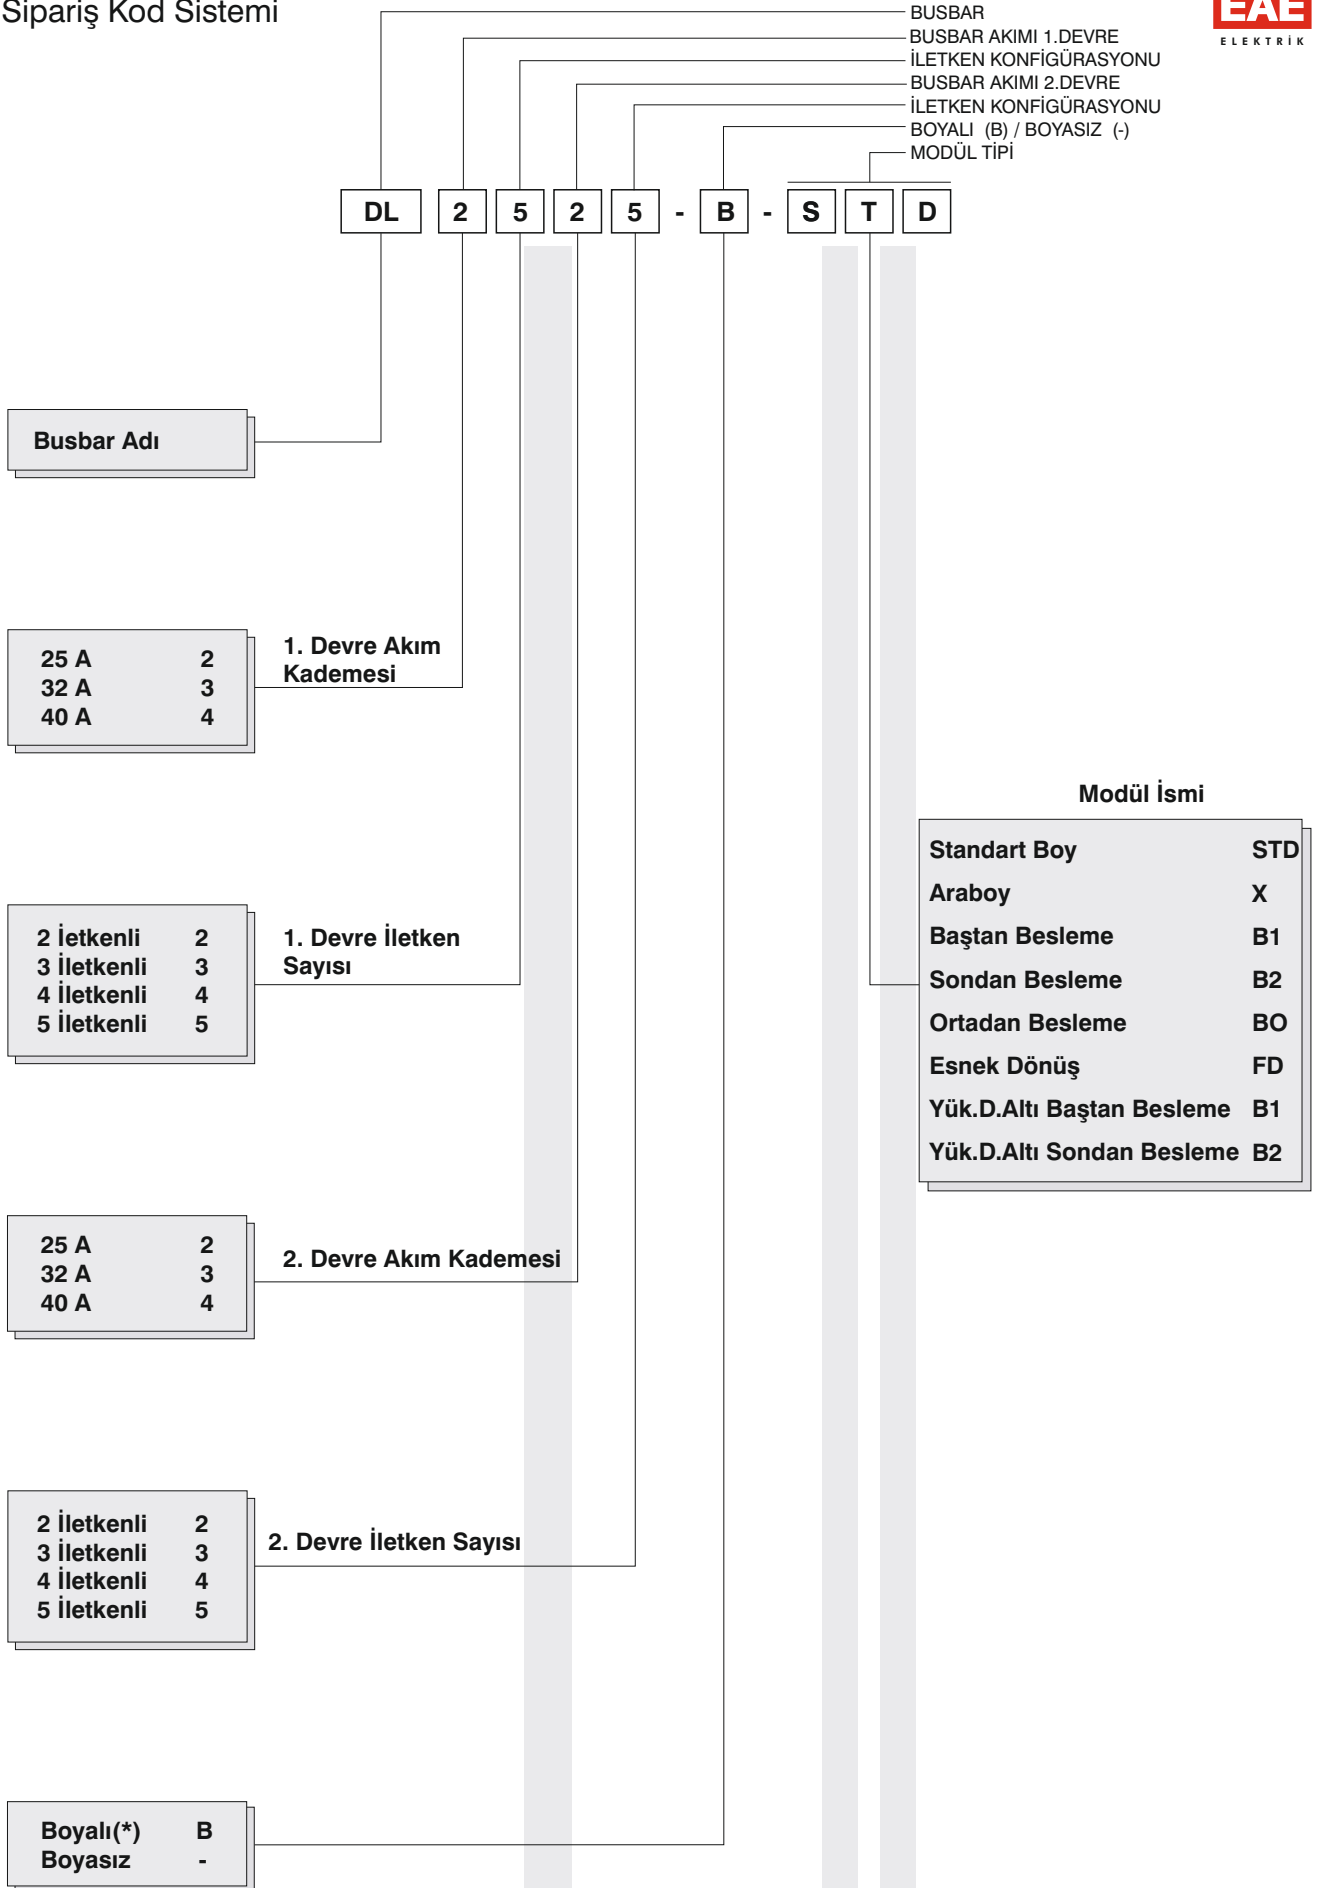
Sipariş Kod Sistemi

EAE
ELEKTRİK

BUSBAR
BUSBAR AKIMI 1.DEVRE
İLETKEN KONFİGÜRASYONU
BUSBAR AKIMI 2.DEVRE
İLETKEN KONFİGÜRASYONU
BOYALI (B) / BOYASIZ (-)
MODÜL TİPİ

DL 2 5 2 5 - B - S T D

Busbar Adı

| 25 A | 2 |
|---|---|
| 32 A | 3 |
| 40 A | 4 |

1. Devre Akım Kademesi

| 2 İetkenli | 2 |
|---|---|
| 3 İletkenli | 3 |
| 4 İletkenli | 4 |
| 5 İletkenli | 5 |

1. Devre İletken Sayısı

| 25 A | 2 |
|---|---|
| 32 A | 3 |
| 40 A | 4 |

2. Devre Akım Kademesi

| 2 İletkenli | 2 |
|---|---|
| 3 İletkenli | 3 |
| 4 İletkenli | 4 |
| 5 İletkenli | 5 |

2. Devre İletken Sayısı

| Boyalı(*) | B |
|---|---|
| Boyasız | - |

Modül İsmi

| Standart Boy | STD |
|---|---|
| Araboy | X |
| Baştan Besleme | B1 |
| Sondan Besleme | B2 |
| Ortadan Besleme | BO |
| Esnek Dönüş | FD |
| Yük.D.Altı Baştan Besleme | B1 |
| Yük.D.Altı Sondan Besleme | B2 |